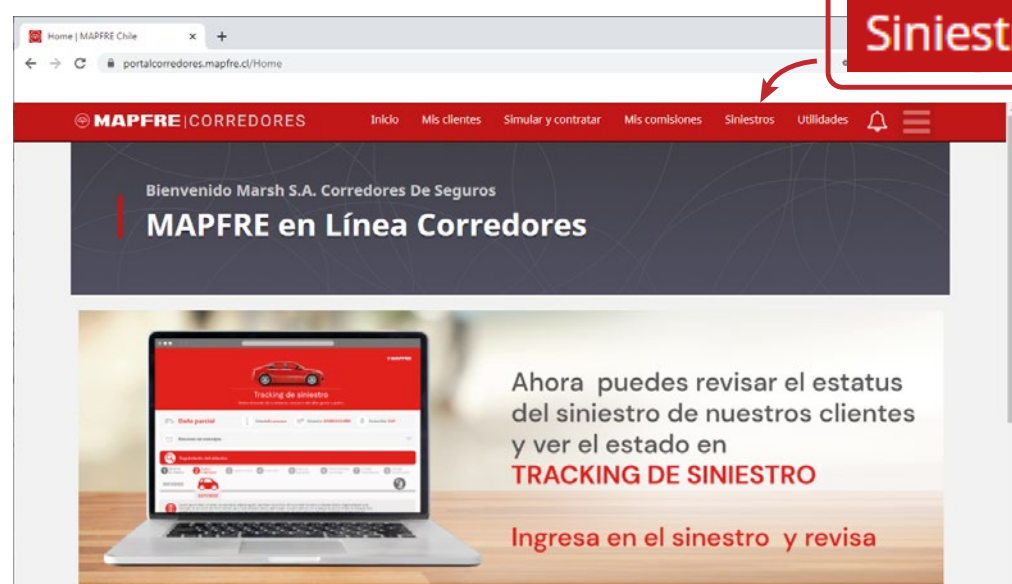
Home | MAPFRE Chile × +

portalcorredores.mapfre.cl/Home

Siniest

MAPFRE | CORREDORES Inicio Mis clientes Simular y contratar Mis comisiones Siniestros Utilidades

Bienvenido Marsh S.A. Corredores De Seguros

MAPFRE en Línea Corredores

Tracking de siniestro

Daño parcial

Ahora puedes revisar el estatus del siniestro de nuestros clientes y ver el estado en TRACKING DE SINIESTRO

Ingresa en el sinestro y revisa